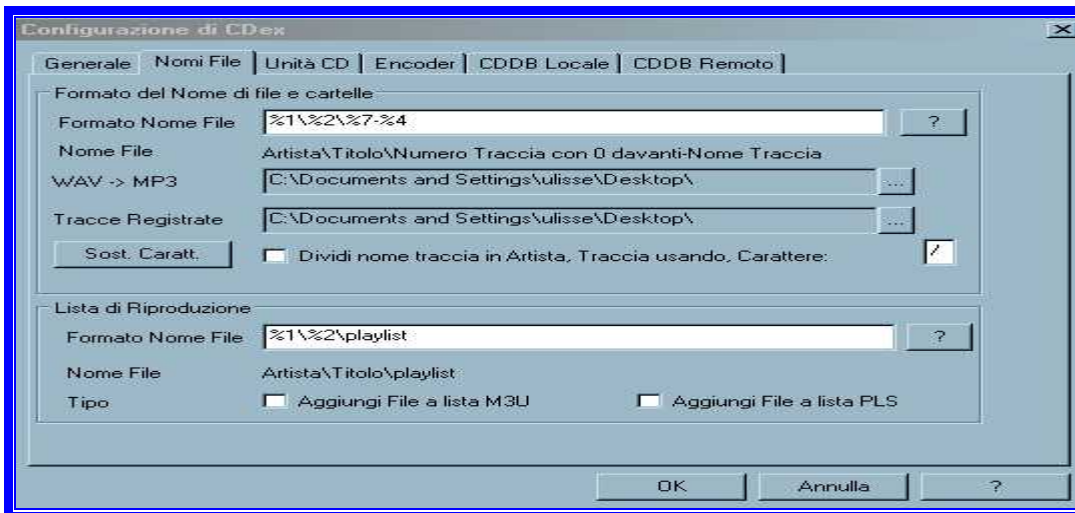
Configurazione di CDex

X

Generale | Nomi File | Unità CD | Encoder | CDDB Locale | CDDB Remoto

Formato del Nome di file e cartelle

Formato Nome File %1\%2\%7-%4 ?

Nome File Artista\Titolo\Numero Traccia con 0 davanti-Nome Traccia

WAV -> MP3 C:\Documents and Settings\ulisse\Desktop\ ...

Tracce Registrate C:\Documents and Settings\ulisse\Desktop\ ...

Sost. Caratt. Dividi nome traccia in Artista, Traccia usando, Carattere: /

Lista di Riproduzione

Formato Nome File %1\%2\playlist ?

Nome File Artista\Titolo\playlist

Tipo Aggiungi File a lista M3U Aggiungi File a lista PLS

OK Annulla ?